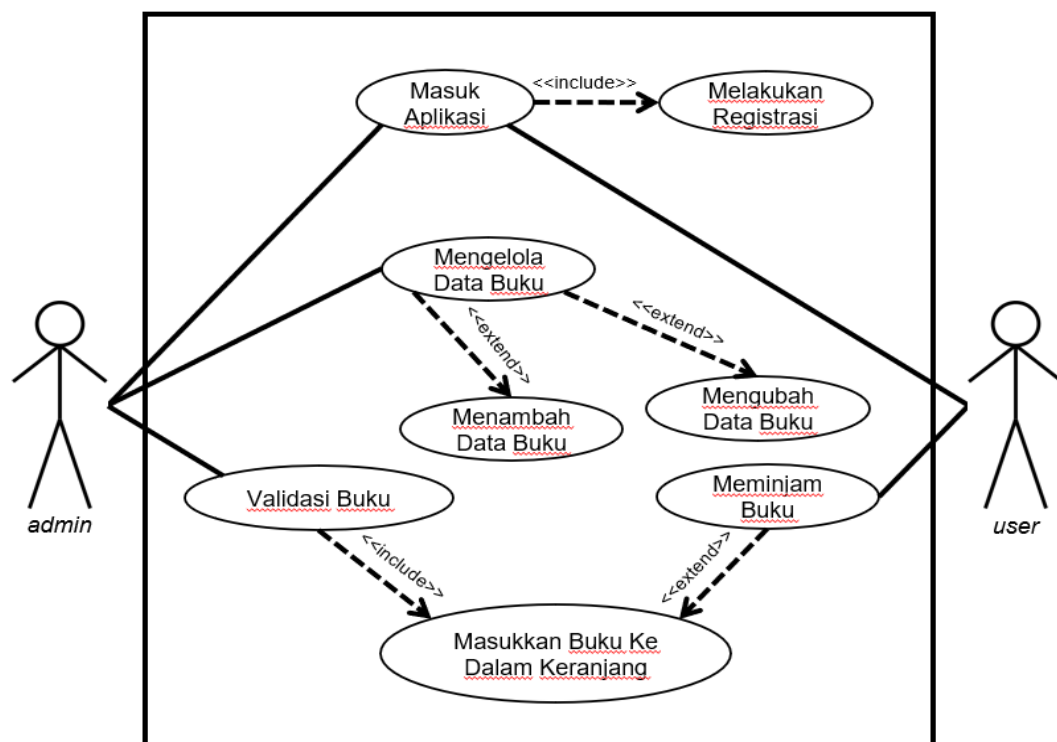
Masuk Aplikasi

<<include>>

Melakukan Registrasi

Mengelola Data Buku

<<extend>>

<<extend>>

Menambah Data Buku

Mengubah Data Buku

admin

user

Validasi Buku

Meminjam Buku

<<include>>

<<extend>>

Masukkan Buku Ke Dalam Keranjang